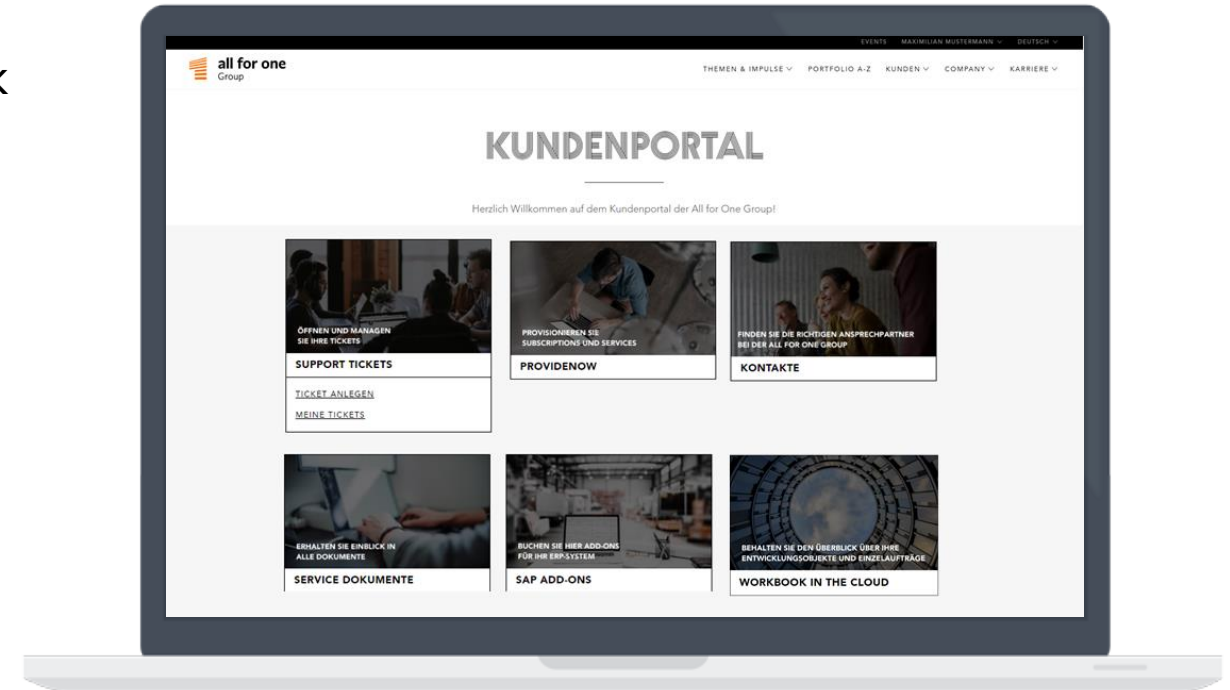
EVENTS MAXIMILIAN MUSTERMANN DEUTSCH

all for one Group

THEMEN & IMPULSE PORTFOLIO A-Z KUNDEN COMPANY KARRIERE

KUNDENPORTAL

Herzlich Willkommen auf dem Kundenportal der All for One Group!

ÖFFNEN UND MANAGEN SIE IHRE TICKETS

SUPPORT TICKETS

TICKET ANLEGEN

MEINE TICKETS

PROVISIONIEREN SIE SUBSCRIPTIONS UND SERVICES

PROVIDENOW

FINDEN SIE DIE RICHTIGEN ANSPRECHPARTNER BEI DER ALL FOR ONE GROUP

KONTAKTE

ERHALTEN SIE EINBLICK IN ALLE DOKUMENTE

SERVICE DOKUMENTE

BUCHEN SIE HIER ADD-ONS FÜR IHR ERP-SYSTEM

SAP ADD-ONS

BEHALTEN SIE DEN ÜBERBLICK ÜBER IHRE ENTWICKLUNGSOBJEKTE UND EINZELAUFTRÄGE

WORKBOOK IN THE CLOUD